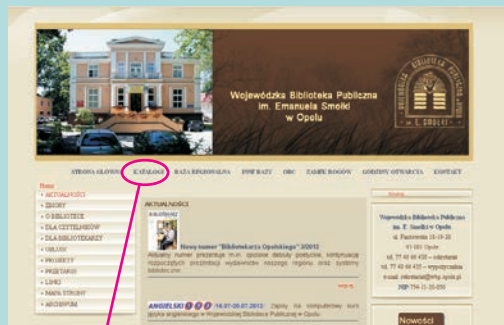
Wojewódzka Biblioteka Publiczna im. Emanuela Smołki w Opolu

STRONA GŁÓWNA KATALOGI BAZA REGIONALNA DSW BAZY OBC ZAMÓW BOOKS GODZINY OTWARCIA KONTAKT

Home
» AKTUALNOŚCI
» ZBIORY
» O BIBLIOTECE
» DLA CZYTELNIKÓW
» DLA BIBLIOTEKARZY
» OBLODS
» PROJEKTY
» PRZETARGI
» LINKI
» MAPA STRONY
» ARCHIWUM

AKTUALNOŚCI

Nowy numer "Biblioteka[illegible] Opolskiego" 2/2012
Aktualny numer prezentuje m.in. sposoby działań poetyckie, kontynuację rozpoczętych prezentacji wydawnictw naszego regionu oraz systemy biblioteczne.

więcej

ANGIELSKI 16.01-20.01.2012 Zapisy na komputerowy kurs języka angielskiego w Wojewódzkiej Bibliotece Publicznej w Opolu.

Wojewódzka Biblioteka Publiczna im. E. Smołki w Opolu
ul. Piastowska 18-19-20
45-081 Opole
tel. 77 45 40 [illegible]
tel. 77 45 40 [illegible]
e-mail: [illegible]
NIP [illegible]

Nowości